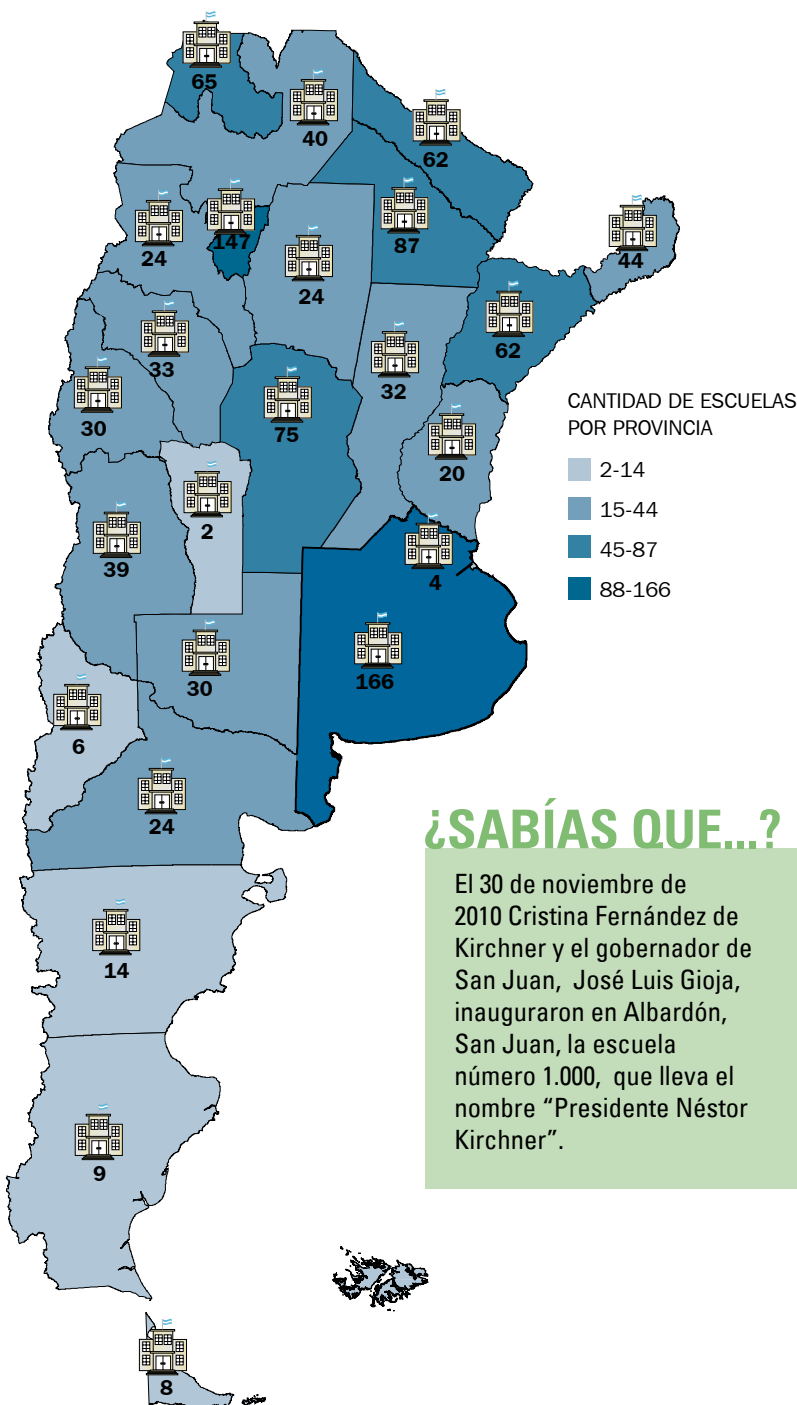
65
40
62
24
147
87
44
24
62
33
32
30
75
CANTIDAD DE ESCUELAS POR PROVINCIA
2-14
15-44
45-87
88-166
20
2
39
4
30
166
6
24
¿SABÍAS QUE...?
El 30 de noviembre de 2010 Cristina Fernández de Kirchner y el gobernador de San Juan, José Luis Gioja, inauguraron en Albardón, San Juan, la escuela número 1.000, que lleva el nombre “Presidente Néstor Kirchner”.
14
9
8